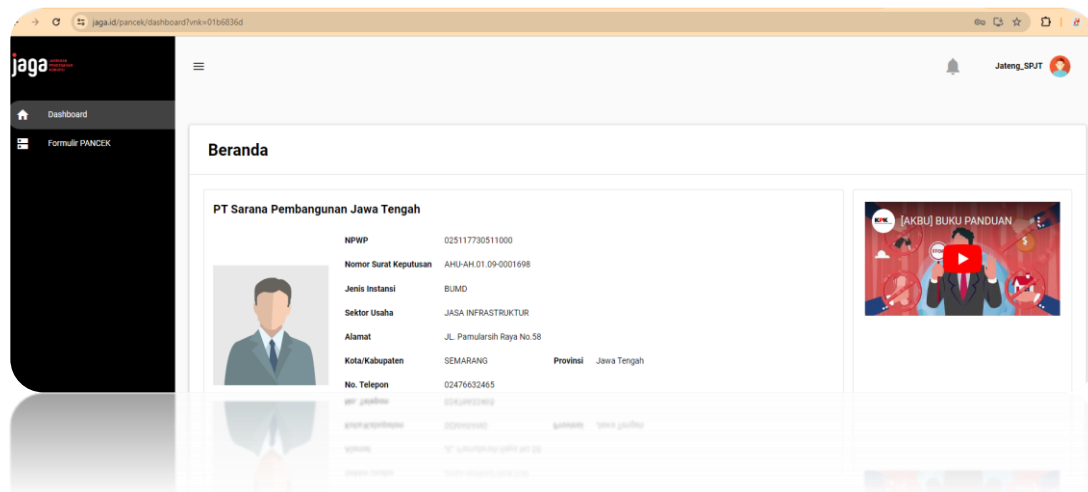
jaga.id/pancek/dashboard?vnk=01b6836d

jaga

Dashboard

Formulir PANCEK

Jateng_SPJT

Beranda

PT Sarana Pembangunan Jawa Tengah

NPWP 025117730511000

Nomor Surat Keputusan AHU-AH.01.09-0001698

Jenis Instansi BUMD

Sektor Usaha JASA INFRASTRUKTUR

Alamat JL. Pamularsih Raya No.58

Kota/Kabupaten SEMARANG Provinsi Jawa Tengah

No. Telepon 02476632465

[AKBU] BUKU PANDUAN